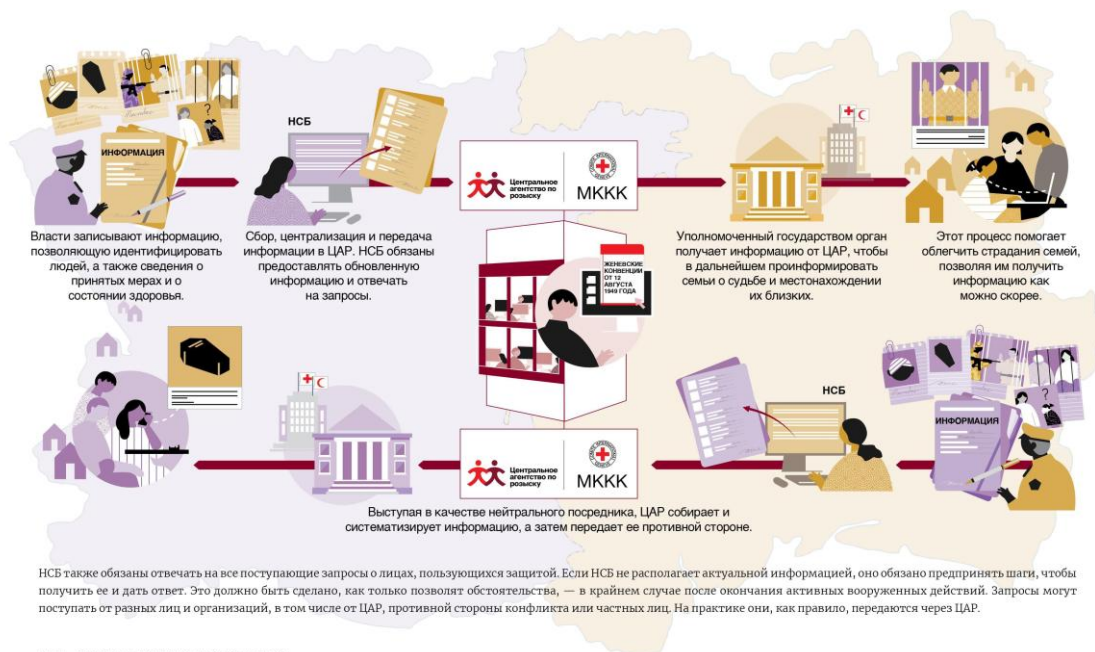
ИНФОРМАЦИЯ

Власти записывают информацию, позволяющую идентифицировать людей, а также сведения о принятых мерах и о состоянии здоровья.

НСБ

Сбор, централизация и передача информации в ЦАР. НСБ обязаны предоставлять обновленную информацию и отвечать на запросы.

Центральное агентство по розыску

МККК

ЖЕНЕВСКИЕ КОНВЕНЦИИ ОТ 12 АВГУСТА 1949 ГОДА

Уполномоченный государством орган получает информацию от ЦАР, чтобы в дальнейшем проинформировать семьи о судьбе и местонахождении их близких.

Этот процесс помогает облегчить страдания семей, позволяя им получить информацию как можно скорее.

Центральное агентство по розыску

МККК

НСБ

ИНФОРМАЦИЯ

Выступая в качестве нейтрального посредника, ЦАР собирает и систематизирует информацию, а затем передает ее противной стороне.

НСБ также обязаны отвечать на все поступающие запросы о лицах, пользующихся защитой. Если НСБ не располагает актуальной информацией, оно обязано предпринять шаги, чтобы получить ее и дать ответ. Это должно быть сделано, как только позволят обстоятельства, — в крайнем случае после окончания активных вооруженных действий. Запросы могут поступать от разных лиц и организаций, в том числе от ЦАР, противной стороны конфликта или частных лиц. На практике они, как правило, передаются через ЦАР.